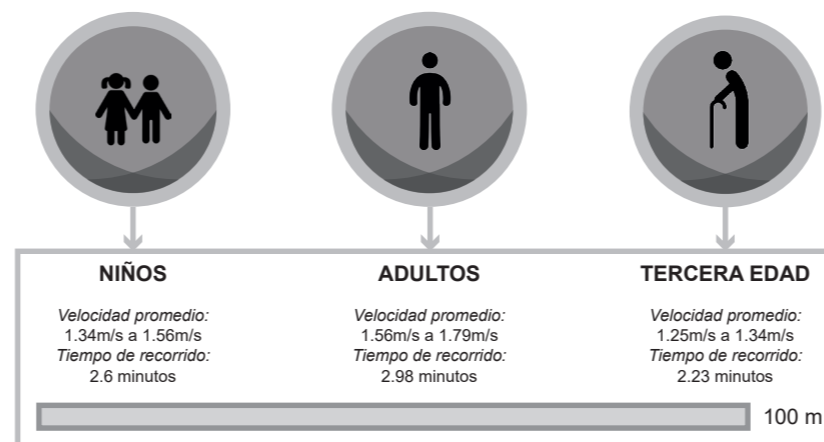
NIÑOS

Velocidad promedio:
1.34m/s a 1.56m/s
Tiempo de recorrido:
2.6 minutos

ADULTOS

Velocidad promedio:
1.56m/s a 1.79m/s
Tiempo de recorrido:
2.98 minutos

TERCERA EDAD

Velocidad promedio:
1.25m/s a 1.34m/s
Tiempo de recorrido:
2.23 minutos

100 m